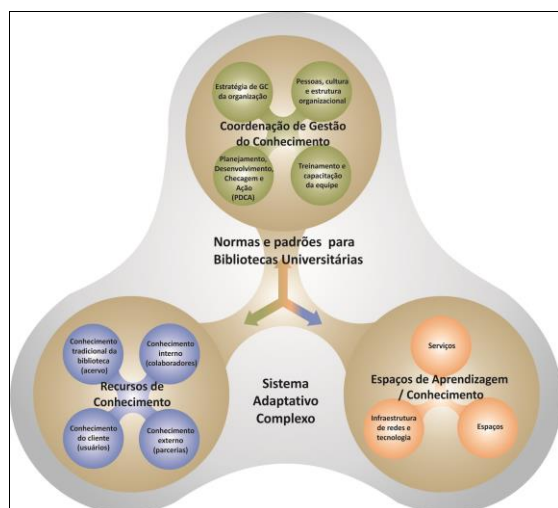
Estratégia de GC da organização

Pessoas, cultura e estrutura organizacional

Coordenação de Gestão do Conhecimento

Planejamento, Desenvolvimento, Checagem e Ação (PDCA)

Treinamento e capacitação da equipe

Normas e padrões para Bibliotecas Universitárias

Conhecimento tradicional da biblioteca (acervo)

Conhecimento interno (colaboradores)

Recursos de Conhecimento

Conhecimento do cliente (usuários)

Conhecimento externo (parcerias)

Sistema Adaptativo Complexo

Serviços

Espaços de Aprendizagem / Conhecimento

Infraestrutura de redes e tecnologia

Espaços